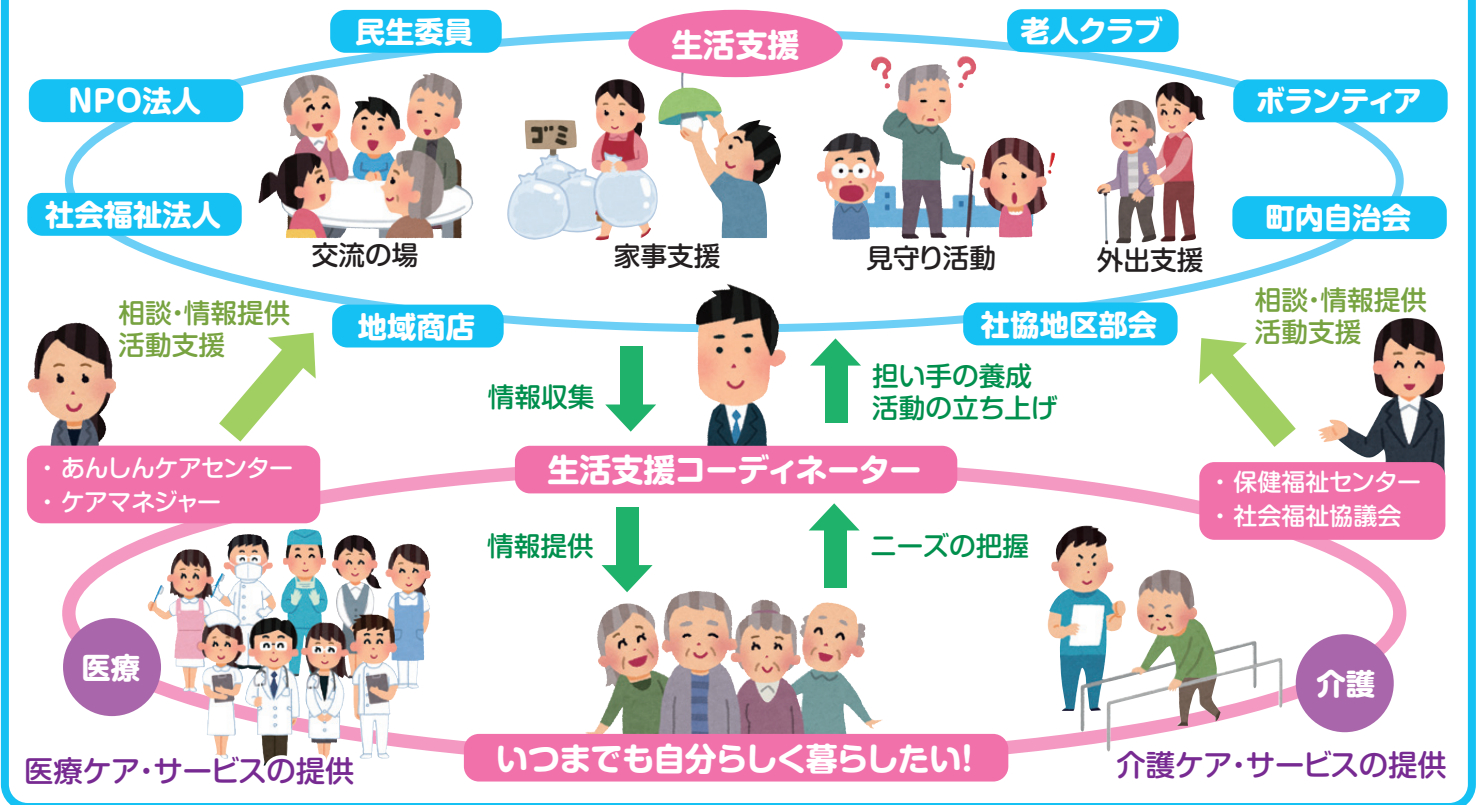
民生委員

生活支援

老人クラブ

NPO法人

ボランティア

ゴミ

社会福祉法人

町内自治会

交流の場

家事支援

見守り活動

外出支援

相談・情報提供
活動支援

地域商店

社協地区部会

相談・情報提供
活動支援

情報収集

担い手の養成
活動の立ち上げ

・あんしんケアセンター
・ケアマネジャー

生活支援コーディネーター

・保健福祉センター
・社会福祉協議会

情報提供

ニーズの把握

医療

介護

いつまでも自分らしく暮らしたい!

医療ケア・サービスの提供

介護ケア・サービスの提供